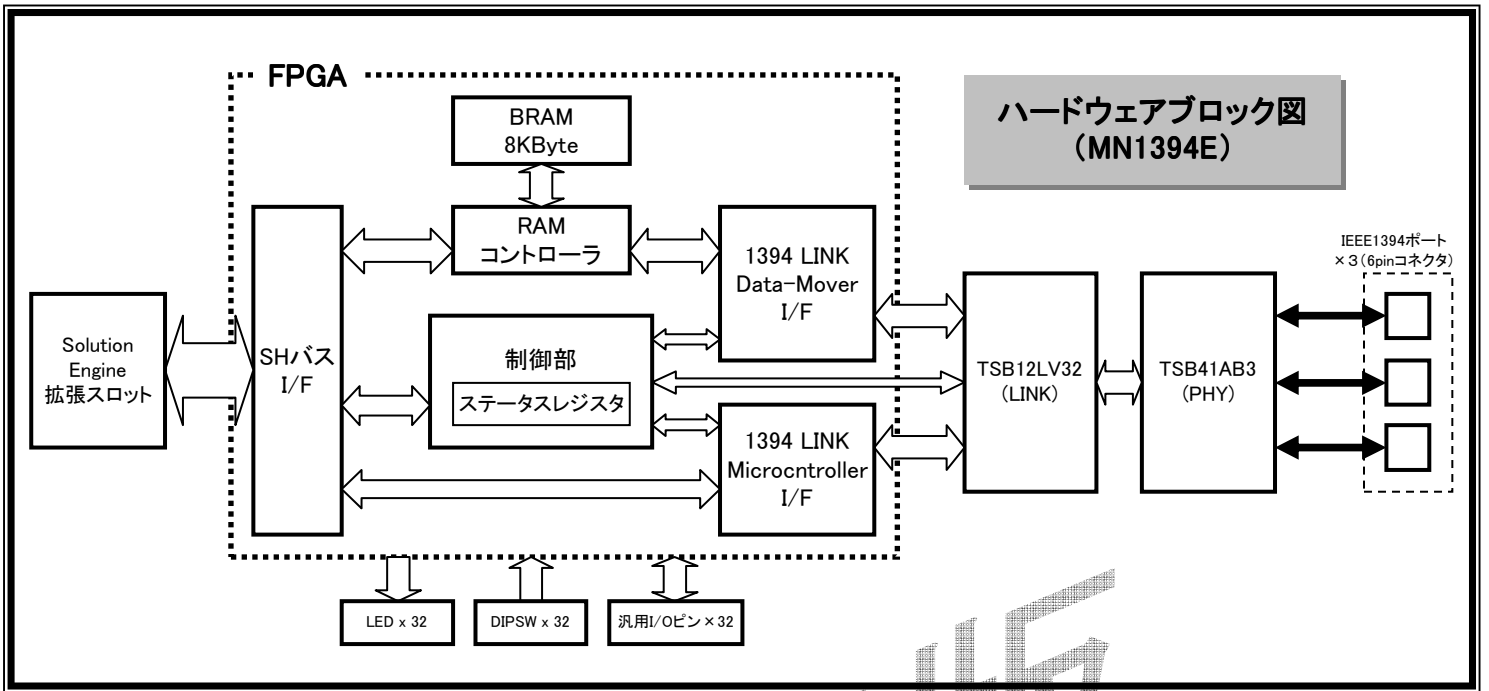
FPGA

ハードウェアブロック図
（MN1394E）

BRAM
8KByte

RAM
コントローラ

1394 LINK
Data-Mover
I/F

IEEE1394ポート
×３（6pinコネクタ）

Solution
Engine
拡張スロット

SHバス
I/F

制御部

ステータスレジスタ

TSB12LV32
（LINK）

TSB41AB3
（PHY）

1394 LINK
Microcntroller
I/F

LED x 32

DIPSW x 32

汎用I/Oピン×32